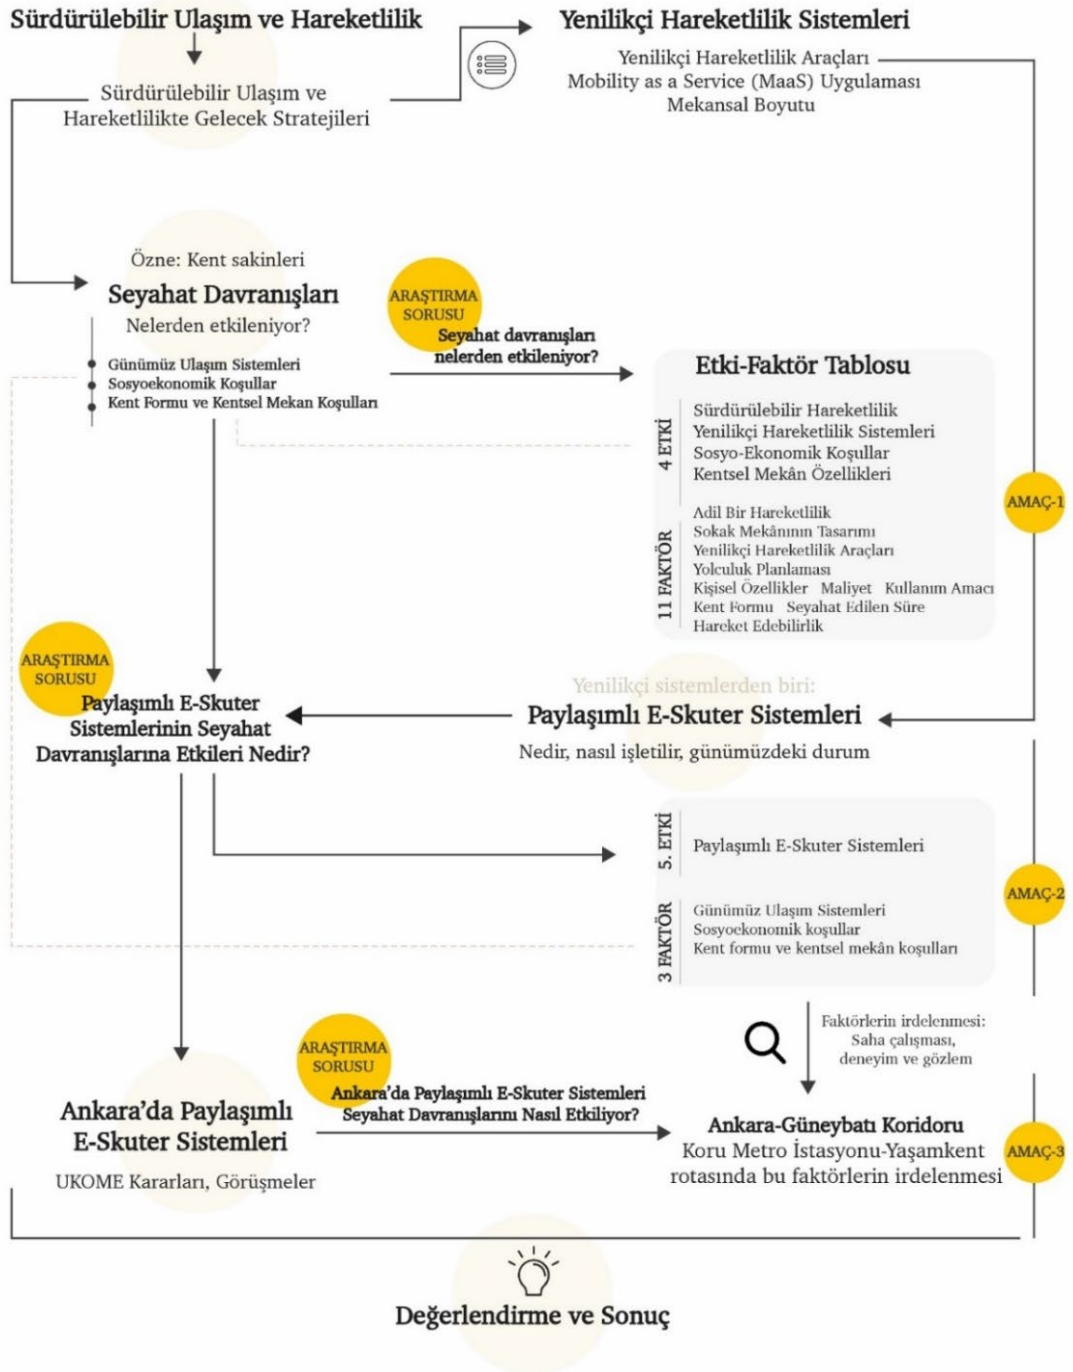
Sürdürülebilir Ulaşım ve Hareketlilik

Sürdürülebilir Ulaşım ve Hareketlilikte Gelecek Stratejileri

Yenilikçi Hareketlilik Sistemleri

Yenilikçi Hareketlilik Araçları
Mobility as a Service (MaaS) Uygulaması
Mekansal Boyutu

Özne: Kent sakinleri
Seyahat Davranışları
Nelerden etkileniyor?

Günümüz Ulaşım Sistemleri
Sosyoekonomik Koşullar
Kent Formu ve Kentsel Mekan Koşulları

ARAŞTIRMA SORUSU
Seyahat davranışları nelerden etkileniyor?

Etki-Faktör Tablosu

4 ETKİ
Sürdürülebilir Hareketlilik
Yenilikçi Hareketlilik Sistemleri
Sosyo-Ekonomik Koşullar
Kentsel Mekân Özellikleri

11 FAKTÖR
Adil Bir Hareketlilik
Sokak Mekânının Tasarımı
Yenilikçi Hareketlilik Araçları
Yolculuk Planlaması
Kişisel Özellikler Maliyet Kullanım Amacı
Kent Formu Seyahat Edilen Süre
Hareket Edebilirlik

AMAÇ-1

ARAŞTIRMA SORUSU
Paylaşımlı E-Skuter Sistemlerinin Seyahat Davranışlarına Etkileri Nedir?

Yenilikçi sistemlerden biri:
Paylaşımlı E-Skuter Sistemleri
Nedir, nasıl işletilir, günümüzdeki durum

5. ETKİ
Paylaşımlı E-Skuter Sistemleri

3 FAKTÖR
Günümüz Ulaşım Sistemleri
Sosyoekonomik koşullar
Kent formu ve kentsel mekân koşulları

AMAÇ-2

Faktörlerin irdelenmesi: Saha çalışması, deneyim ve gözlem

ARAŞTIRMA SORUSU
Ankara'da Paylaşımlı E-Skuter Sistemleri Seyahat Davranışlarını Nasıl Etkiliyor?

Ankara'da Paylaşımlı E-Skuter Sistemleri
UKOME Kararları, Görüşmeler

Ankara-Güneybatı Koridoru
Koru Metro İstasyonu-Yaşamkent rotasında bu faktörlerin irdelenmesi

AMAÇ-3

Değerlendirme ve Sonuç